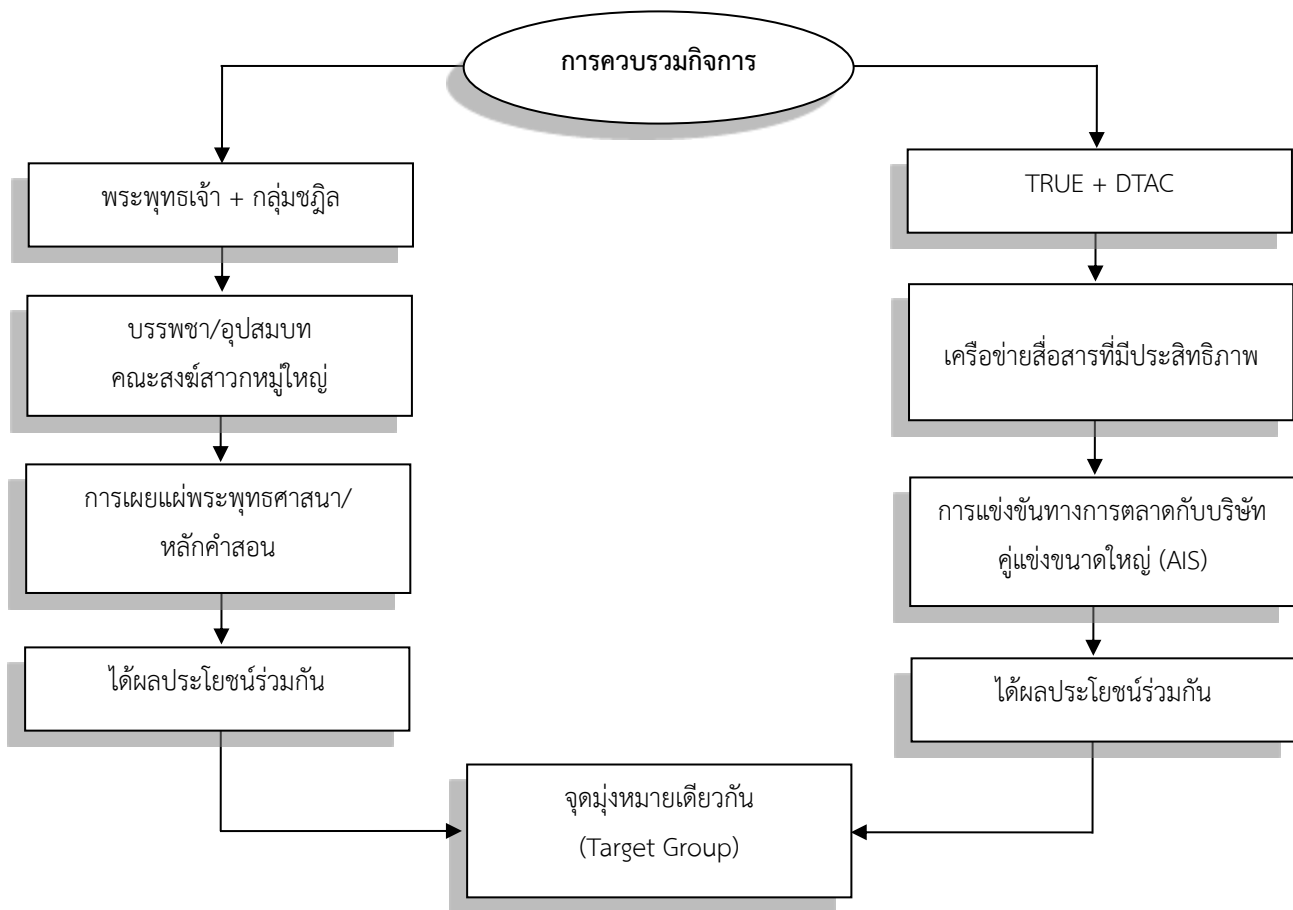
การควบรวมกิจการ

พระพุทธเจ้า + กลุ่มชฎิล

บรรพชา/อุปสมบท
คณะสงฆ์สาวกหมู่ใหญ่

การเผยแผ่พระพุทธศาสนา/
หลักคำสอน

ได้ผลประโยชน์ร่วมกัน

TRUE + DTAC

เครือข่ายสื่อสารที่มีประสิทธิภาพ

การแข่งขันทางการตลาดกับบริษัท
คู่แข่งขนาดใหญ่ (AIS)

ได้ผลประโยชน์ร่วมกัน

จุดมุ่งหมายเดียวกัน
(Target Group)